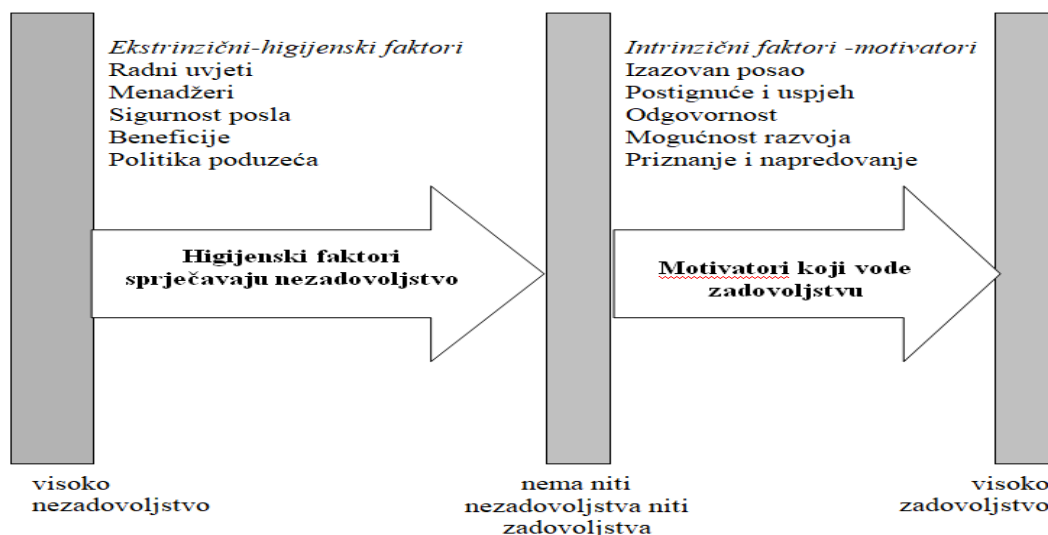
Ekstrinzični-higijenski faktori
Radni uvjeti
Menadžeri
Sigurnost posla
Beneficije
Politika poduzeća

Intrinzični faktori -motivatori
Izazovan posao
Postignuće i uspjeh
Odgovornost
Mogućnost razvoja
Priznanje i napredovanje

Higijenski faktori sprječavaju nezadovoljstvo

Motivatori koji vode zadovoljstvu

visoko nezadovoljstvo

nema niti nezadovoljstva niti zadovoljstva

visoko zadovoljstvo